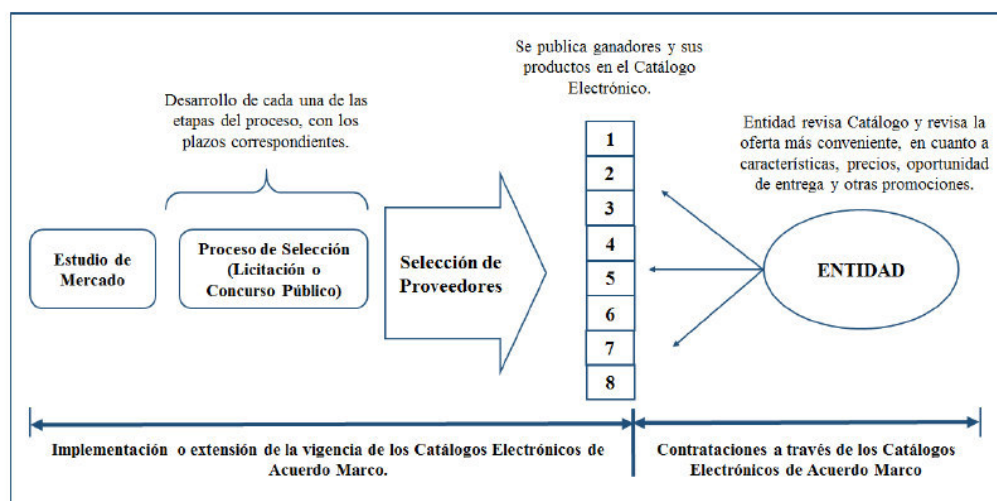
Desarrollo de cada una de las etapas del proceso, con los plazos correspondientes.

Se publica ganadores y sus productos en el Catálogo Electrónico.

Entidad revisa Catálogo y revisa la oferta más conveniente, en cuanto a características, precios, oportunidad de entrega y otras promociones.

Estudio de Mercado

Proceso de Selección (Licitación o Concurso Público)

Selección de Proveedores

1
2
3
4
5
6
7
8

ENTIDAD

Implementación o extensión de la vigencia de los Catálogos Electrónicos de Acuerdo Marco.

Contrataciones a través de los Catálogos Electrónicos de Acuerdo Marco